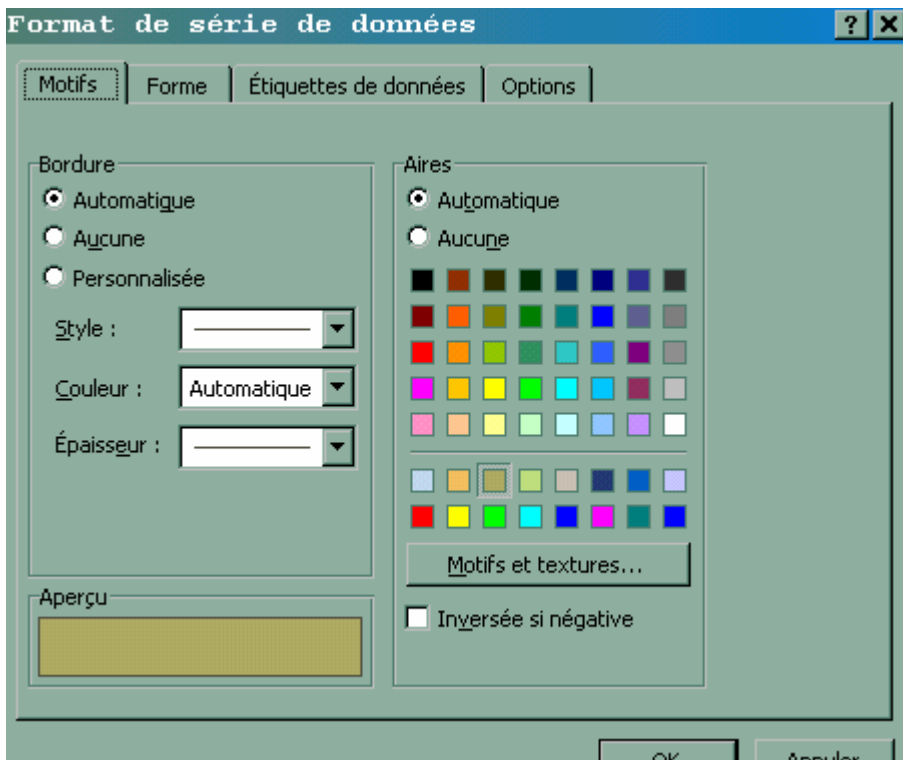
Format de série de données

?

Motifs | Forme | Étiquettes de données | Options

Bordure
Automatique
Aucune
Personnalisée
Style :
Couleur : Automatique
Épaisseur :

Aperçu

Aires
Automatique
Aucune

Motifs et textures...

Inversée si négative

OK
Annuler